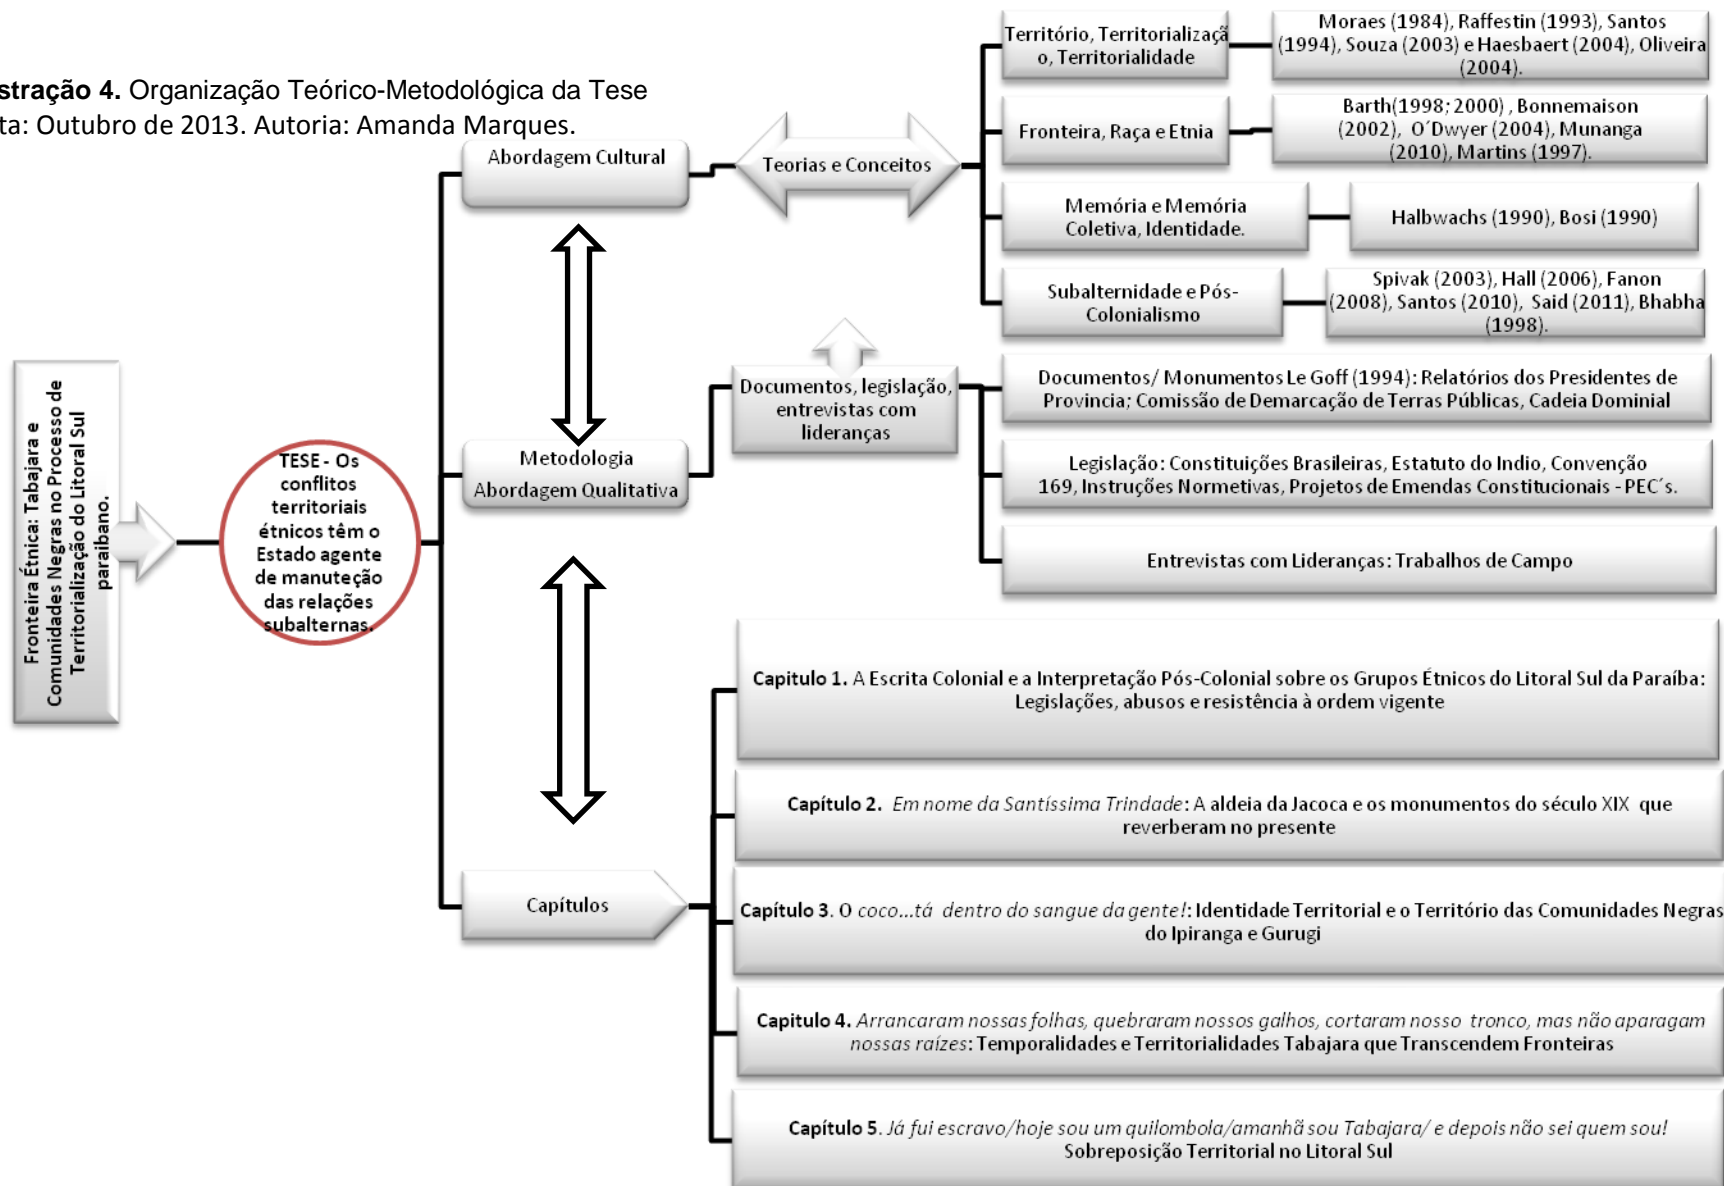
stração 4. Organização Teórico-Metodológica da Tese
ta: Outubro de 2013. Autoria: Amanda Marques.

Fronteira Étnica: Tabajara e Comunidades Negras no Processo de Territorialização do Litoral Sul paraibano.

TESE - Os conflitos territoriais étnicos têm o Estado agente de manuteção das relações subalternas.

Abordagem Cultural

Teorias e Conceitos

Território, Territorialização, Territorialidade

Moraes (1984), Raffestin (1993), Santos (1994), Souza (2003) e Haesbaert (2004), Oliveira (2004).

Fronteira, Raça e Etnia

Barth(1998; 2000) , Bonnemaison (2002), O´Dwyer (2004), Munanga (2010), Martins (1997).

Memória e Memória Coletiva, Identidade.

Halbwachs (1990), Bosi (1990)

Subalternidade e Pós-Colonialismo

Spivak (2003), Hall (2006), Fanon (2008), Santos (2010), Said (2011), Bhabha (1998).

Metodologia
Abordagem Qualitativa

Documentos, legislação, entrevistas com lideranças

Documentos/ Monumentos Le Goff (1994): Relatórios dos Presidentes de Provincia; Comissão de Demarcação de Terras Públicas, Cadeia Dominial

Legislação: Constituições Brasileiras, Estatuto do Indio, Convenção 169, Instruções Normetivas, Projetos de Emendas Constitucionais - PEC´s.

Entrevistas com Lideranças: Trabalhos de Campo

Capítulos

Capitulo 1. A Escrita Colonial e a Interpretação Pós-Colonial sobre os Grupos Étnicos do Litoral Sul da Paraíba: Legislações, abusos e resistência à ordem vigente

Capítulo 2. Em nome da Santíssima Trindade: A aldeia da Jacoca e os monumentos do século XIX que reverberam no presente

Capítulo 3. O coco...tá dentro do sangue da gente!: Identidade Territorial e o Território das Comunidades Negras do Ipiranga e Gurugi

Capitulo 4. Arrancaram nossas folhas, quebraram nossos galhos, cortaram nosso tronco, mas não aparagam nossas raízes: Temporalidades e Territorialidades Tabajara que Transcendem Fronteiras

Capítulo 5. Já fui escravo/hoje sou um quilombola/amanhã sou Tabajara/ e depois não sei quem sou! Sobreposição Territorial no Litoral Sul